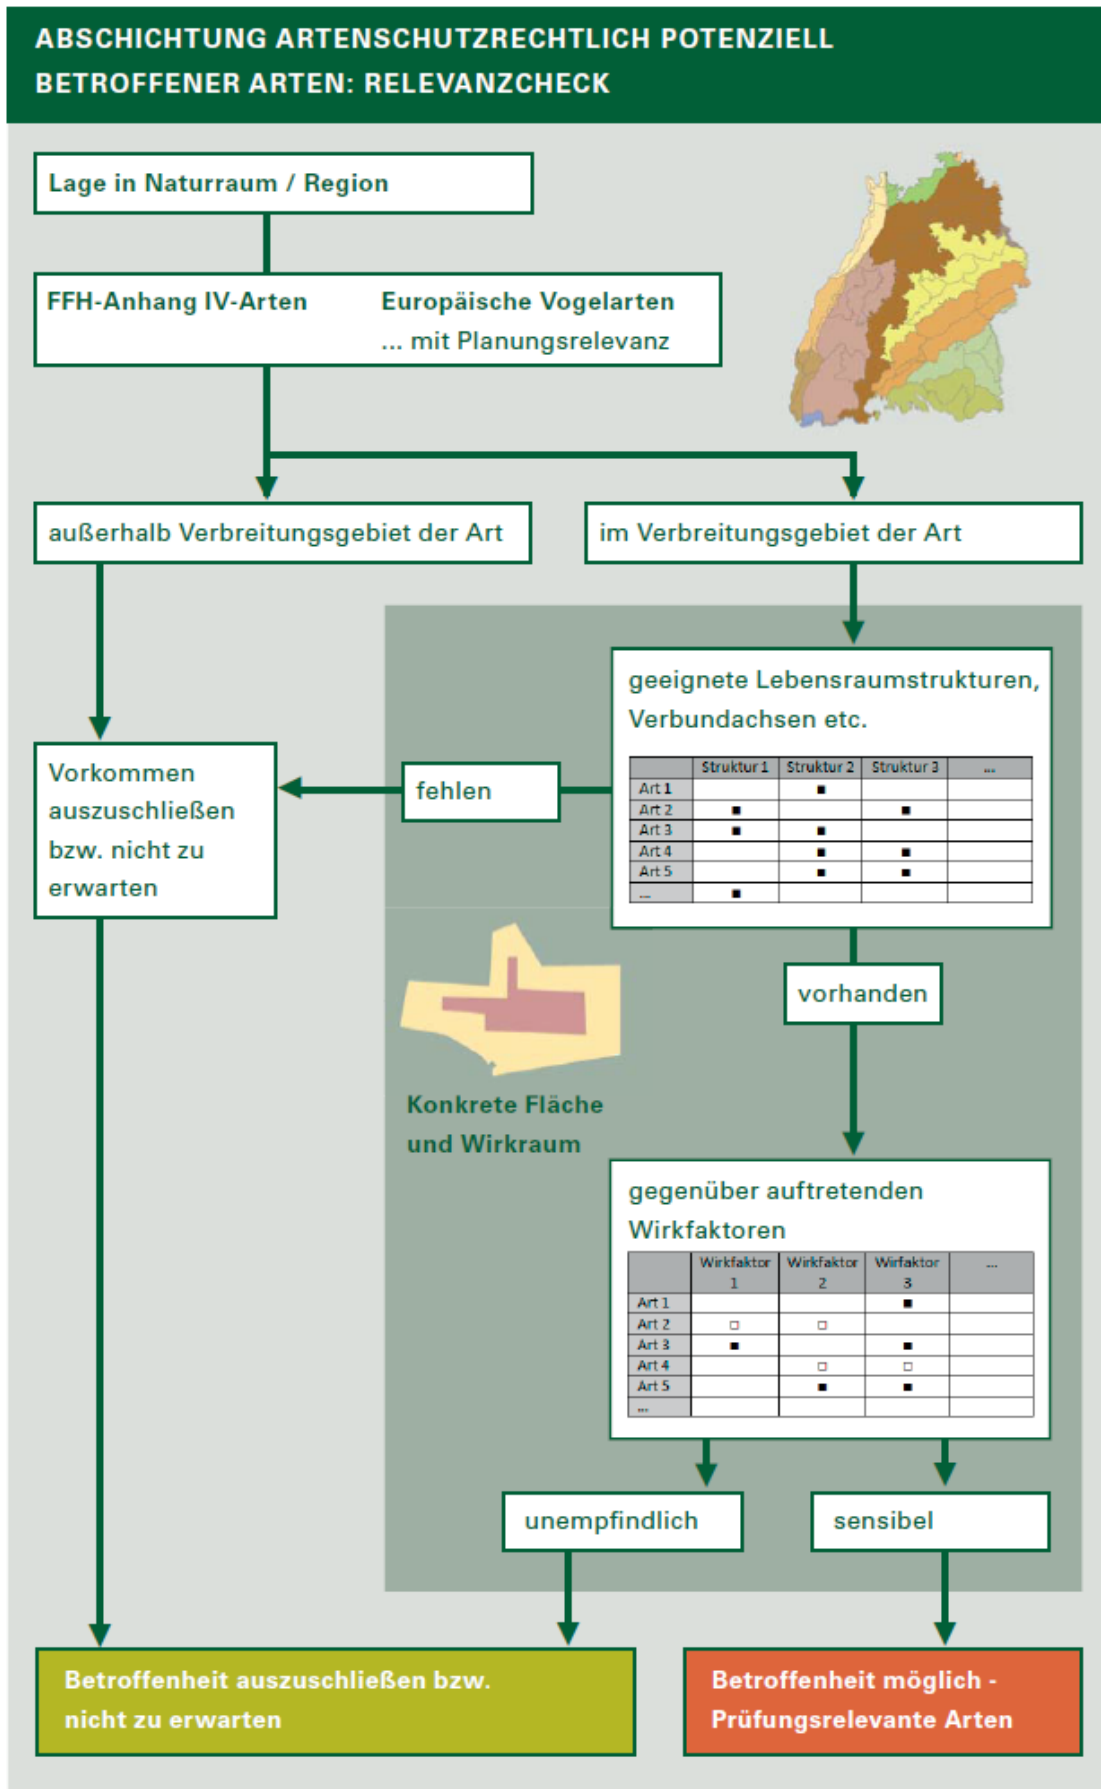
ABSCHICHTUNG ARTENSCHUTZRECHTLICH POTENZIELL BETROFFENER ARTEN: RELEVANZCHECK

Lage in Naturraum / Region

FFH-Anhang IV-Arten

Europäische Vogelarten
... mit Planungsrelevanz

außerhalb Verbreitungsgebiet der Art

im Verbreitungsgebiet der Art

geeignete Lebensraumstrukturen, Verbundachsen etc.

| | Struktur 1 | Struktur 2 | Struktur 3 | ... |
|---|---|---|---|---|
| Art 1 | | ■ | | |
| Art 2 | ■ | | ■ | |
| Art 3 | ■ | ■ | | |
| Art 4 | | ■ | ■ | |
| Art 5 | | ■ | ■ | |
| ... | ■ | | | |

fehlen

Vorkommen auszuschließen bzw. nicht zu erwarten

vorhanden

Konkrete Fläche und Wirkraum

gegenüber auftretenden Wirkfaktoren

| | Wirkfaktor 1 | Wirkfaktor 2 | Wirfaktor 3 | ... |
|---|---|---|---|---|
| Art 1 | | | ■ | |
| Art 2 | □ | □ | | |
| Art 3 | ■ | | ■ | |
| Art 4 | | □ | □ | |
| Art 5 | | ■ | ■ | |
| ... | | | | |

unempfindlich

sensibel

Betroffenheit auszuschließen bzw. nicht zu erwarten

Betroffenheit möglich - Prüfungsrelevante Arten